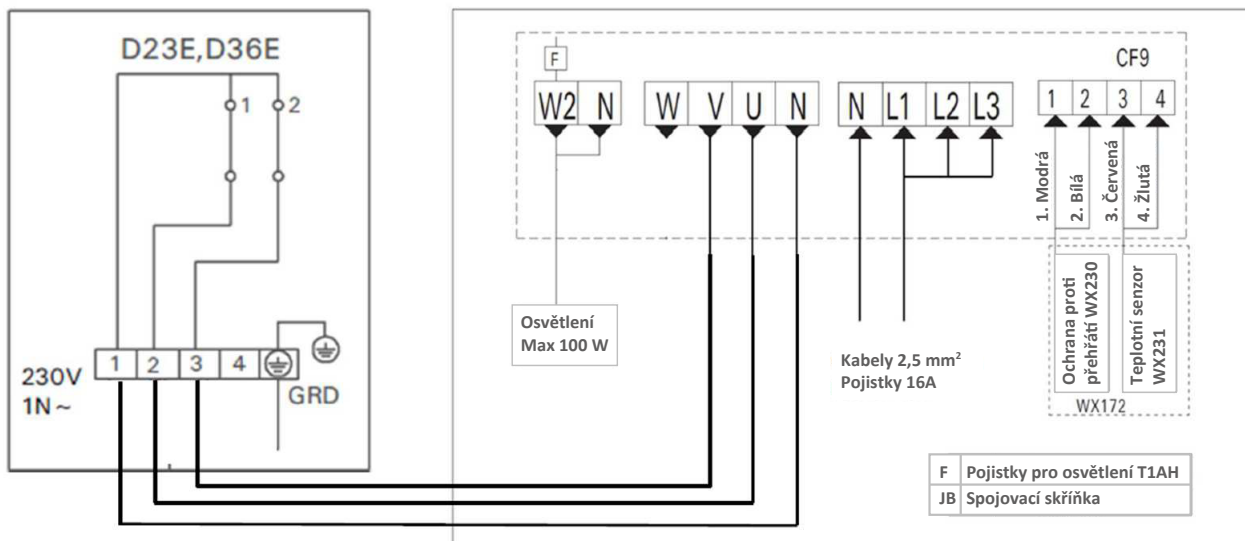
D23E,D36E

1
2

230V
1N ~

1 2 3 4

GRD

F

W2 N

W V U N

N L1 L2 L3

CF9

1 2 3 4

1. Modrá
2. Bílá
3. Červená
4. Žlutá

Ochrana proti přehřátí WX230
Teplotní senzor WX231

WX172

Osvětlení
Max 100 W

Kabely 2,5 mm$^2$
Pojistky 16A

| F | Pojistky pro osvětlení T1AH |
|---|---|
| JB | Spojovací skříňka |